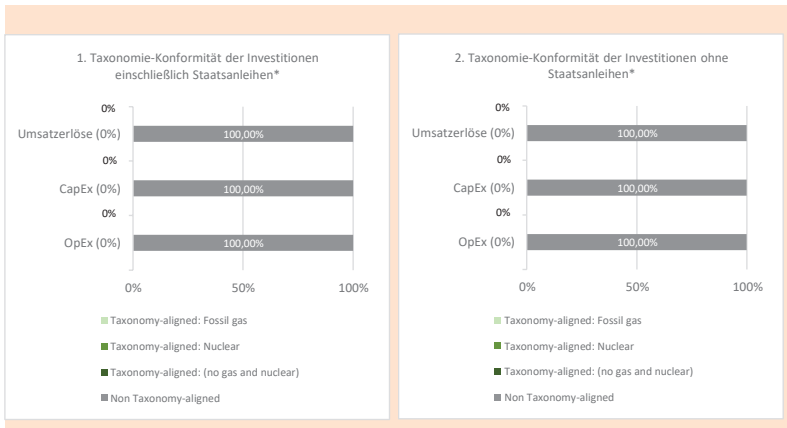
1. Taxonomie-Konformität der Investitionen einschließlich Staatsanleihen*

0%
Umsatzerlöse (0%) 100,00%
0%
CapEx (0%) 100,00%
0%
OpEx (0%) 100,00%

0% 50% 100%

Taxonomy-aligned: Fossil gas
Taxonomy-aligned: Nuclear
Taxonomy-aligned: (no gas and nuclear)
Non Taxonomy-aligned

2. Taxonomie-Konformität der Investitionen ohne Staatsanleihen*

0%
Umsatzerlöse (0%) 100,00%
0%
CapEx (0%) 100,00%
0%
OpEx (0%) 100,00%

0% 50% 100%

Taxonomy-aligned: Fossil gas
Taxonomy-aligned: Nuclear
Taxonomy-aligned: (no gas and nuclear)
Non Taxonomy-aligned